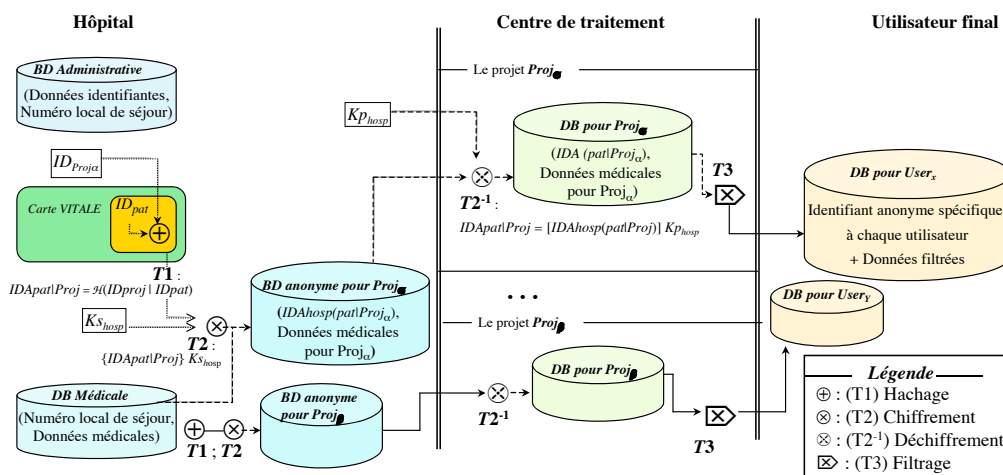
Hôpital

Centre de traitement

Utilisateur final

BD Administrative
(Données identifiantes, Numéro local de séjour)

$ID_{Proj\alpha}$

Carte VITALE
$ID_{pat}$
$\oplus$

T1 :
$IDApat|Proj = \mathcal{H}(IDproj \mid IDpat)$

$Ks_{hosp}$
$\otimes$
T2 :
$\{IDApat|Proj\}\ Ks_{hosp}$

DB Médicale
(Numéro local de séjour, Données médicales)

$\oplus$ $\otimes$
T1 ; T2

BD anonyme pour $Proj_{\alpha}$
($IDAhosp(pat|Proj_{\alpha})$, Données médicales pour $Proj_{\alpha}$)

BD anonyme pour $Proj_{\beta}$

Le projet $Proj_{\alpha}$

$Kp_{hosp}$

$\otimes$
$T2^{-1}$ :
$IDApat|Proj = [IDAhosp(pat|Proj)]\ Kp_{hosp}$

DB pour $Proj_{\alpha}$
($IDA\ (pat|Proj_{\alpha})$, Données médicales pour $Proj_{\alpha}$)

T3

. . .

Le projet $Proj_{\beta}$

$\otimes$
$T2^{-1}$

DB pour $Proj_{\beta}$

T3

DB pour $User_x$
Identifiant anonyme spécifique à chaque utilisateur + Données filtrées

DB pour $User_Y$

Légende
$\oplus$ : (T1) Hachage
$\otimes$ : (T2) Chiffrement
$\otimes$ : ($T2^{-1}$) Déchiffrement
$\boxtimes$ : (T3) Filtrage